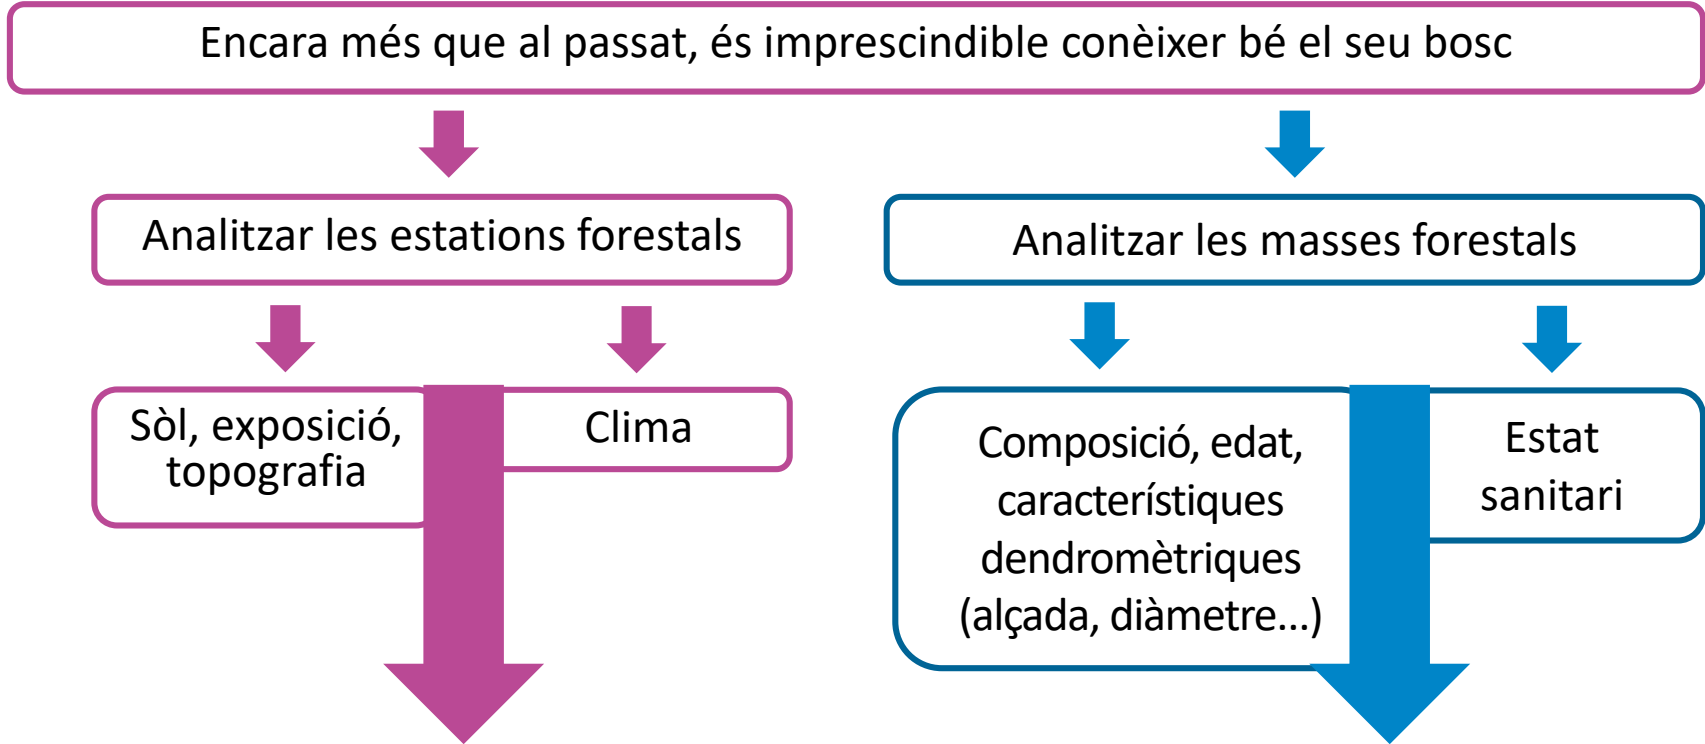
Encara més que al passat, és imprescindible conèixer bé el seu bosc

Analitzar les estations forestals

Analitzar les masses forestals

Sòl, exposició, topografia

Clima

Composició, edat, característiques dendromètriques (alçada, diàmetre...)

Estat sanitari